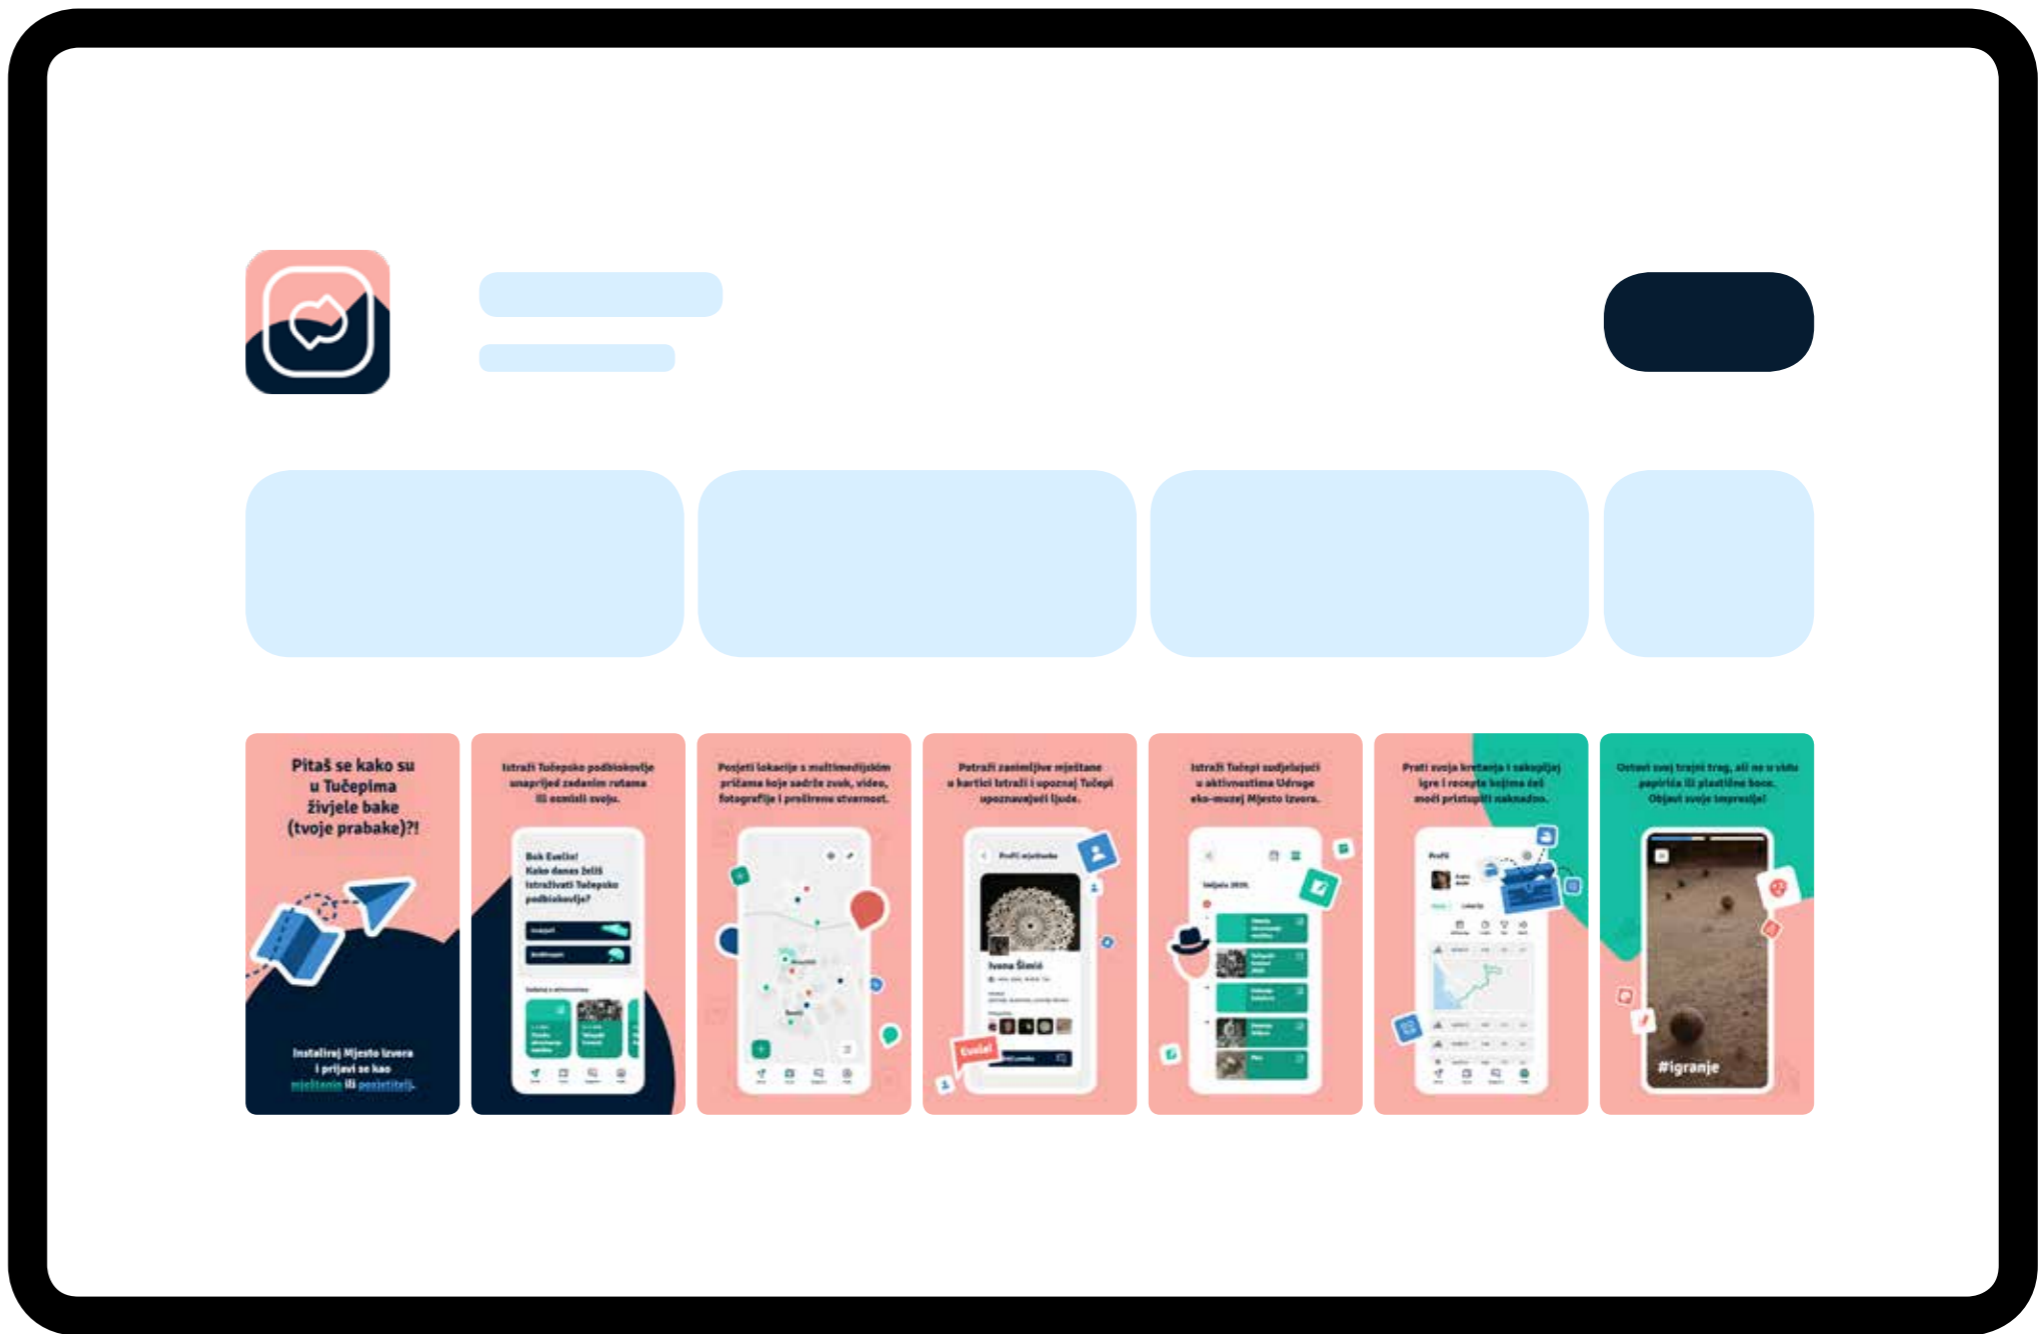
Pitaš se kako su u Tučepima živjele bake (tvoje prabake)?!

Instaliraj Mjesto Izvora i prijavi se kao mještanin ili posjetitelj.

Istraži Tučepsko podbiokovlje unaprijed zadanim rutama ili osmisli svoju.

Bok Evelin! Kako danas želiš istraživati Tučepsko podbiokovlje?

Posjeti lokacije s multimedijskim pričama koje sadrže zvuk, video, fotografije i proširenu stvarnost.

Potraži zanimljive mještane u kartici Istraži i upoznaj Tučepi upoznavajući ljude.

Ivona Šimić

Evelin!

Istraži Tučepi sudjelujući u aktivnostima Udruge eko-muzej Mjesto Izvora.

Prati svoja kretanja i sakupljaj igre i recepte kojima ćeš moći pristupiti naknadno.

Ostavi svoj trajni trag, ali ne u vidu papirića ili plastične boce. Objavi svoje impresije!

#igranje